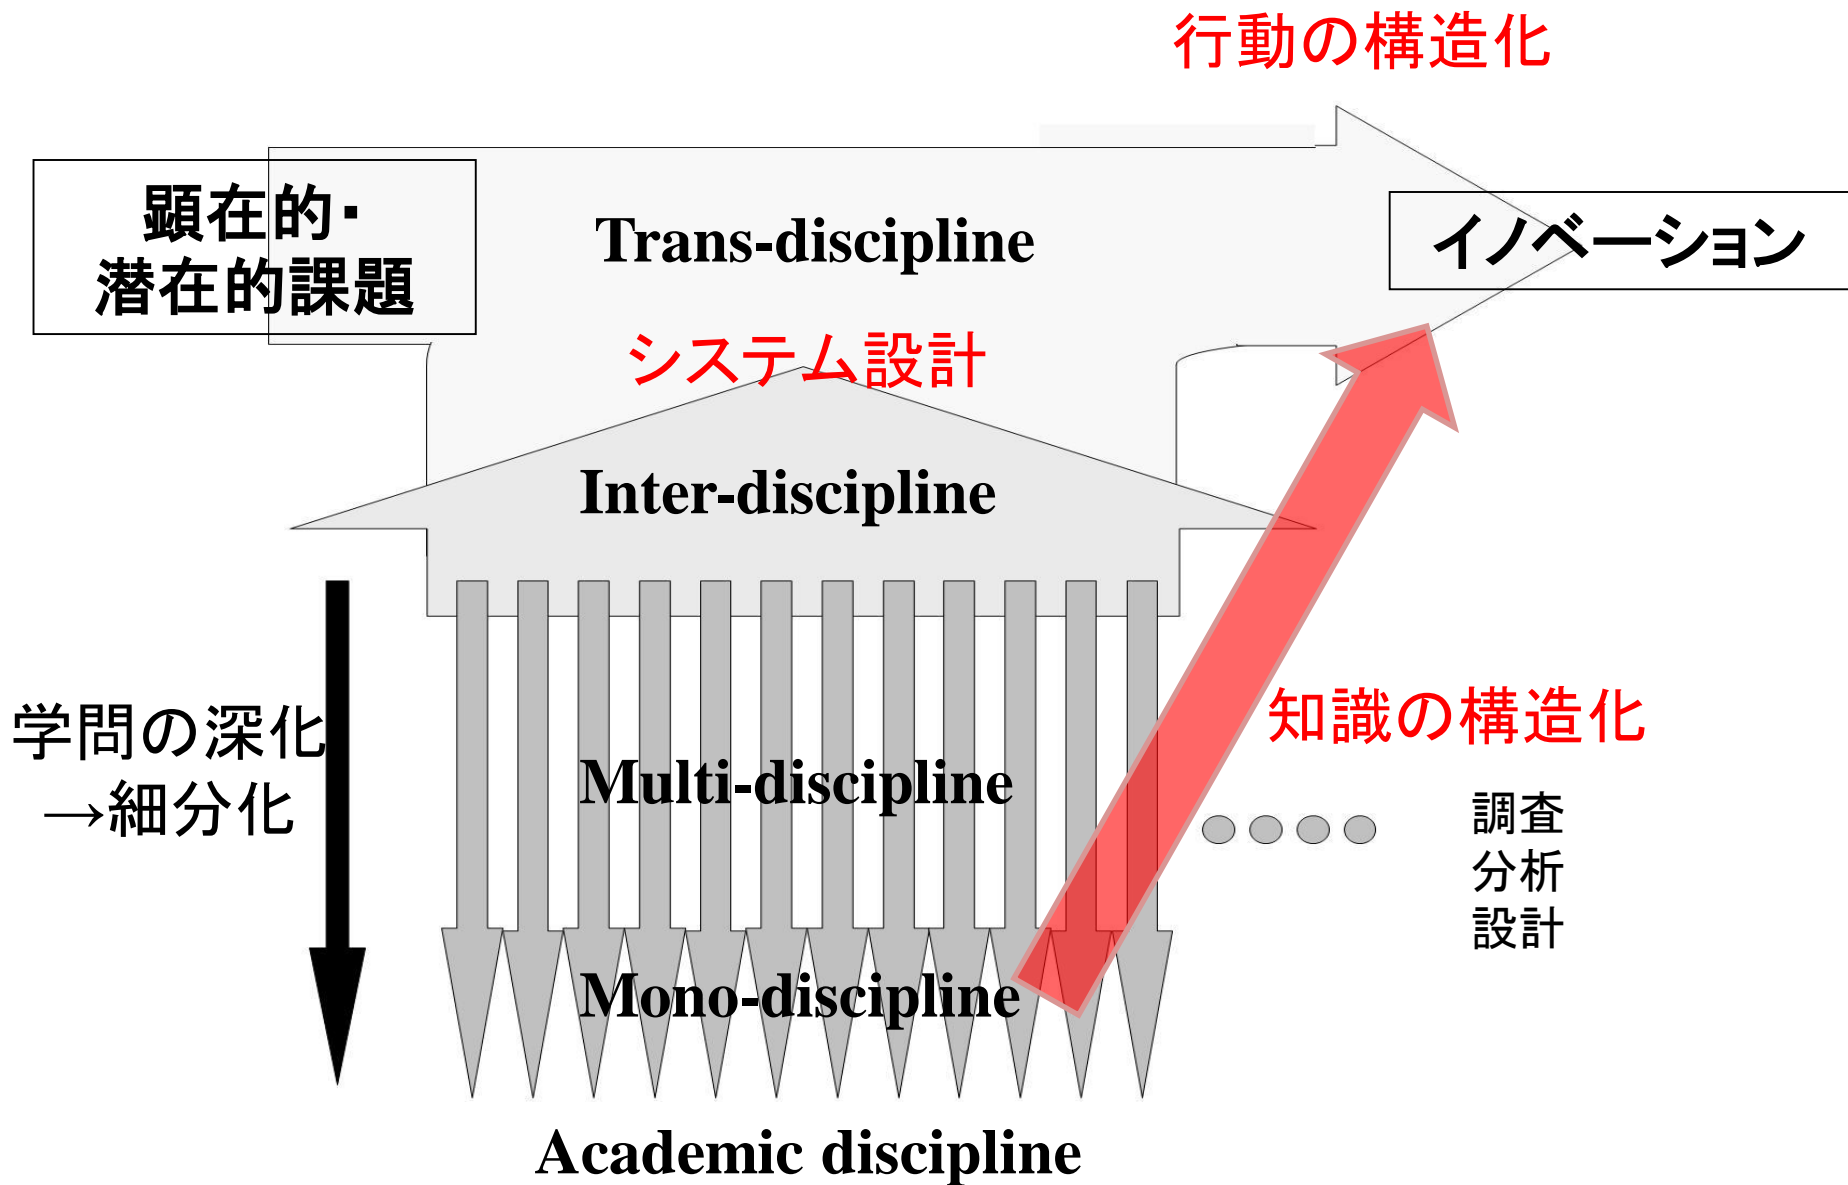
行動の構造化

顕在的・
潜在的課題

Trans-discipline

イノベーション

システム設計

Inter-discipline

学問の深化
→細分化

知識の構造化

Multi-discipline

調査
分析
設計

Mono-discipline

Academic discipline